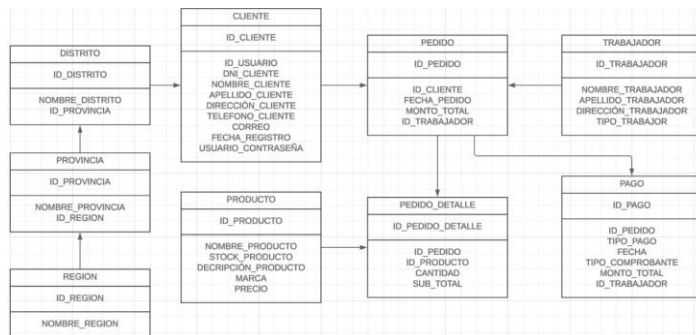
DISTRITO

ID_DISTRITO

NOMBRE_DISTRITO
ID_PROVINCIA

PROVINCIA

ID_PROVINCIA

NOMBRE_PROVINCIA
ID_REGION

REGION

ID_REGION

NOMBRE_REGION

CLIENTE

ID_CLIENTE

ID_USUARIO
DNI_CLIENTE
NOMBRE_CLIENTE
APELLIDO_CLIENTE
DIRECCIÓN_CLIENTE
TELEFONO_CLIENTE
CORREO
FECHA_REGISTRO
USUARIO_CONTRASEÑA

PRODUCTO

ID_PRODUCTO

NOMBRE_PRODUCTO
STOCK_PRODUCTO
DECRIPCIÓN_PRODUCTO
MARCA
PRECIO

PEDIDO

ID_PEDIDO

ID_CLIENTE
FECHA_PEDIDO
MONTO_TOTAL
ID_TRABAJADOR

PEDIDO_DETALLE

ID_PEDIDO_DETALLE

ID_PEDIDO
ID_PRODUCTO
CANTIDAD
SUB_TOTAL

TRABAJADOR

ID_TRABAJADOR

NOMBRE_TRABAJADOR
APELLIDO_TRABAJADOR
DIRECCIÓN_TRABAJADOR
TIPO_TRABAJOR

PAGO

ID_PAGO

ID_PEDIDO
TIPO_PAGO
FECHA
TIPO_COMPROBANTE
MONTO_TOTAL
ID_TRABAJADOR